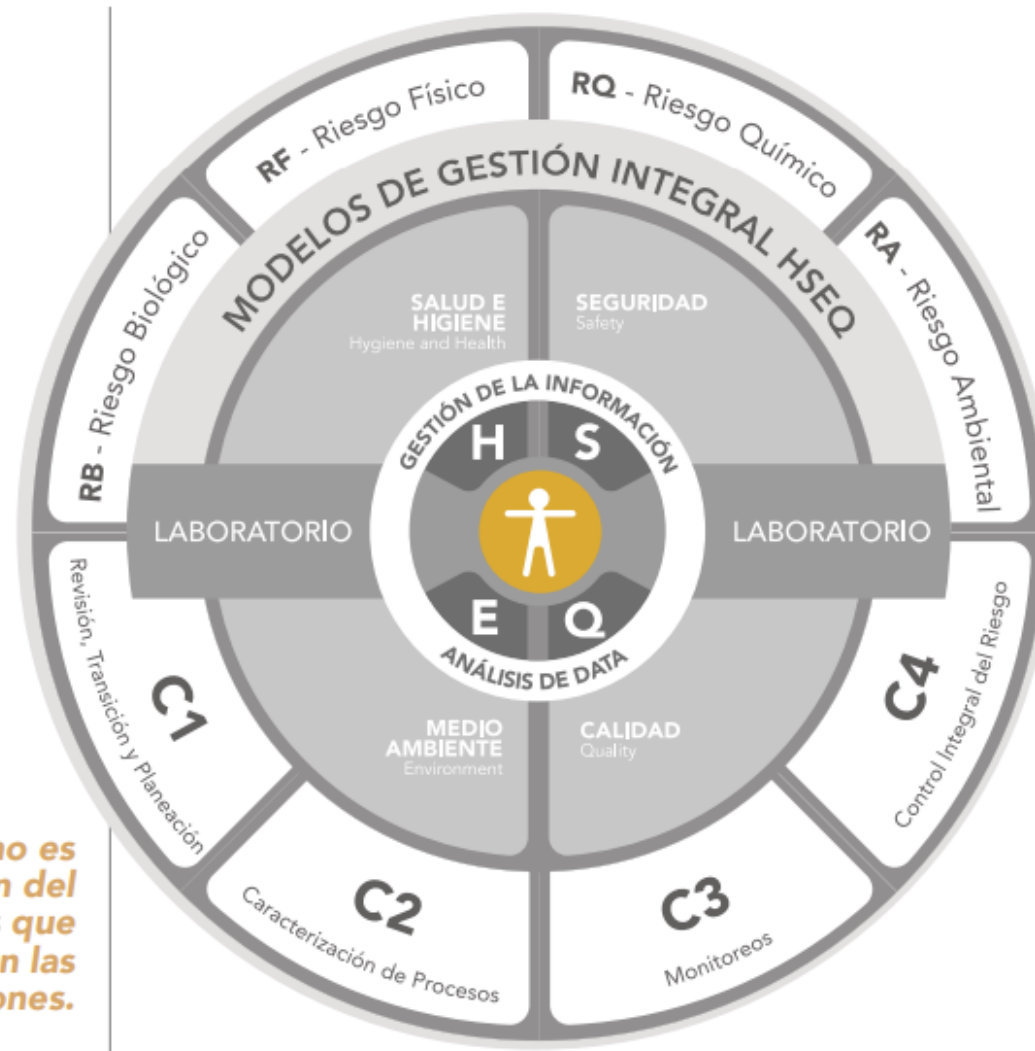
RF - Riesgo Físico

RQ - Riesgo Químico

RB - Riesgo Biológico

RA - Riesgo Ambiental

MODELOS DE GESTIÓN INTEGRAL HSEQ

SALUD E HIGIENE
Hygiene and Health

SEGURIDAD
Safety

GESTIÓN DE LA INFORMACIÓN

H S

LABORATORIO

LABORATORIO

E Q

ANÁLISIS DE DATA

MEDIO AMBIENTE
Environment

CALIDAD
Quality

C1
Revisión, Transición y Planeación

C4
Control Integral del Riesgo

C2
Caracterización de Procesos

C3
Monitoreos

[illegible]no es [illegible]n del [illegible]s que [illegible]n las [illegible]ones.